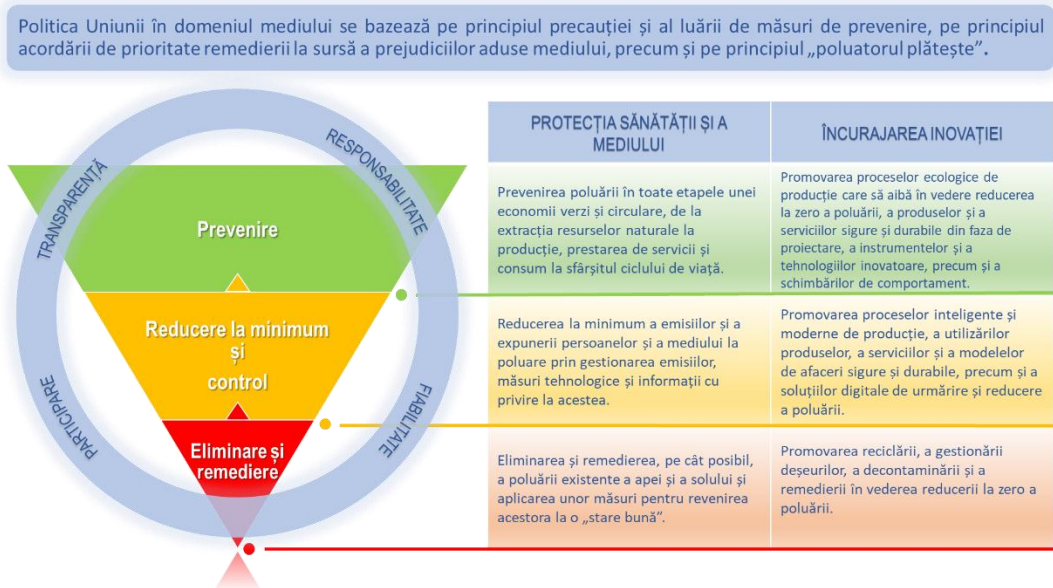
Politica Uniunii în domeniul mediului se bazează pe principiul precauției și al luării de măsuri de prevenire, pe principiul acordării de prioritate remedierii la sursă a prejudiciilor aduse mediului, precum și pe principiul „poluatorul plătește".

TRANSPARENȚĂ

RESPONSABILITATE

PARTICIPARE

FIABILITATE

Prevenire

Reducere la minimum și control

Eliminare și remediere

| PROTECȚIA SĂNĂTĂȚII ȘI A MEDIULUI | ÎNCURAJAREA INOVAȚIEI |
|---|---|
| Prevenirea poluării în toate etapele unei economii verzi și circulare, de la extracția resurselor naturale la producție, prestarea de servicii și consum la sfârșitul ciclului de viață. | Promovarea proceselor ecologice de producție care să aibă în vedere reducerea la zero a poluării, a produselor și a serviciilor sigure și durabile din faza de proiectare, a instrumentelor și a tehnologiilor inovatoare, precum și a schimbărilor de comportament. |
| Reducerea la minimum a emisiilor și a expunerii persoanelor și a mediului la poluare prin gestionarea emisiilor, măsuri tehnologice și informații cu privire la acestea. | Promovarea proceselor inteligente și moderne de producție, a utilizărilor produselor, a serviciilor și a modelelor de afaceri sigure și durabile, precum și a soluțiilor digitale de urmărire și reducere a poluării. |
| Eliminarea și remedierea, pe cât posibil, a poluării existente a apei și a solului și aplicarea unor măsuri pentru revenirea acestora la o „stare bună". | Promovarea reciclării, a gestionării deșeurilor, a decontaminării și a remedierii în vederea reducerii la zero a poluării. |